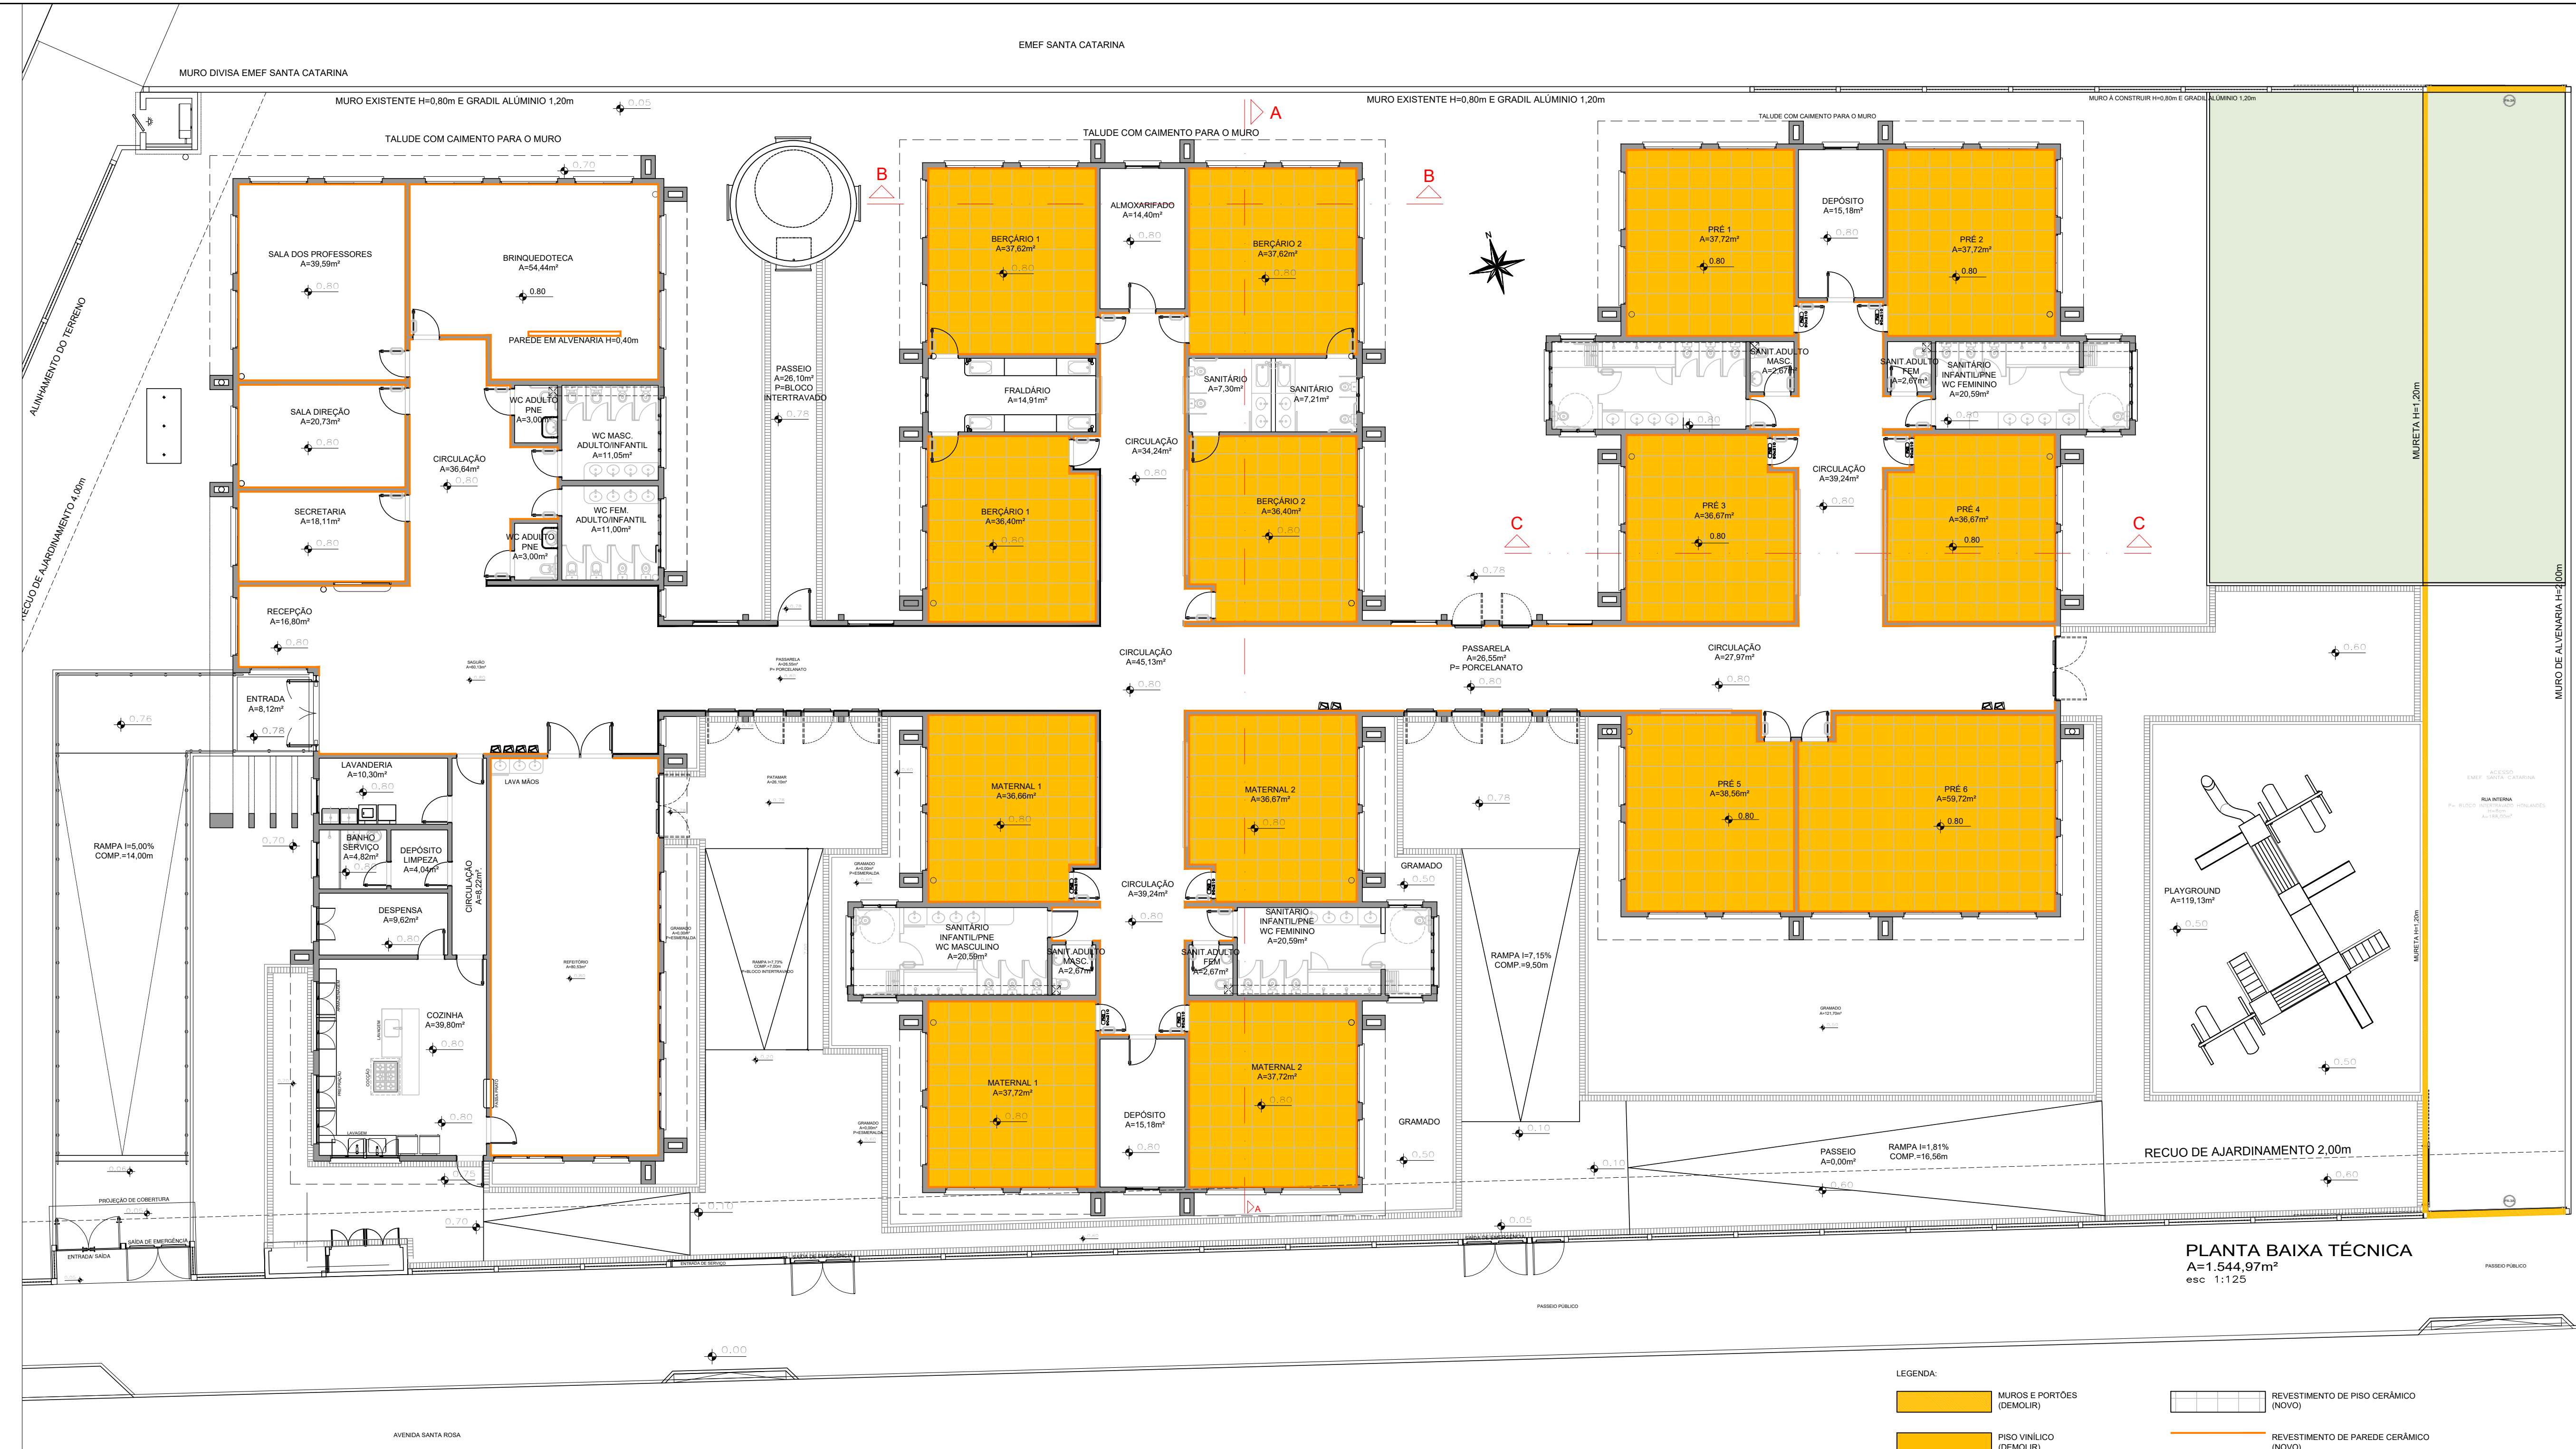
EMEF SANTA CATARINA

MURO DIVISA EMEF SANTA CATARINA

MURO EXISTENTE H=0,80m E GRADIL ALÚMINIO 1,20m

MURO EXISTENTE H=0,80m E GRADIL ALÚMINIO 1,20m

MURO A CONSTRUIR H=0,80m E GRADIL ALÚMINIO 1,20m

TALUDE COM CAIMENTO PARA O MURO

TALUDE COM CAIMENTO PARA O MURO

TALUDE COM CAIMENTO PARA O MURO

A

B

B

SALA DOS PROFESSORES
A=39,59m²
0.80

BRINQUEDOTECA
A=54,44m²
0.80

PAREDE EM ALVENARIA H=0,40m

PASSEIO
A=26,10m²
P=BLOCO INTERTRAVADO
0.78

BERÇÁRIO 1
A=37,62m²
0.80

ALMOXARIFADO
A=14,40m²
0.80

BERÇÁRIO 2
A=37,62m²
0.80

PRÉ 1
A=37,72m²
0.80

DEPÓSITO
A=15,18m²
0.80

PRÉ 2
A=37,72m²
0.80

ALINHAMENTO DO TERRENO

RECUO DE AJARDINAMENTO 4,00m

SALA DIREÇÃO
A=20,73m²
0.80

WC ADULTO
PNE
A=3,00m²

WC MASC.
ADULTO/INFANTIL
A=11,05m²

FRALDÁRIO
A=14,91m²

SANITÁRIO
A=7,30m²

SANITÁRIO
A=7,21m²

SANIT ADULTO
MASC.
A=2,67m²

SANIT ADULTO
FEM
A=2,67m²

SANITÁRIO
INFANTIL/PNE
WC FEMININO
A=20,59m²
0.80

0.80

CIRCULAÇÃO
A=36,64m²
0.80

CIRCULAÇÃO
A=34,24m²
0.80

CIRCULAÇÃO
A=39,24m²
0.80

MURETA H=1,20m

SECRETARIA
A=18,11m²
0.80

WC FEM.
ADULTO/INFANTIL
A=11,00m²

WC ADULTO
PNE
A=3,00m²

BERÇÁRIO 1
A=36,40m²
0.80

BERÇÁRIO 2
A=36,40m²
0.80

C

PRÉ 3
A=36,67m²
0.80

PRÉ 4
A=36,67m²
0.80

C

0.78

MURO DE ALVENARIA H=2,00m

RECEPÇÃO
A=16,80m²
0.80

SAGUÃO

PASSARELA
P= PORCELANATO

CIRCULAÇÃO
A=45,13m²
0.80

PASSARELA
A=26,55m²
P= PORCELANATO
0.80

CIRCULAÇÃO
A=27,97m²
0.80

0.60

ENTRADA
A=8,12m²
0.78

0.76

LAVANDERIA
A=10,30m²
0.80

LAVA MÃOS

PATAMAR

MATERNAL 1
A=36,66m²
0.80

MATERNAL 2
A=36,67m²
0.80

0.78

PRÉ 5
A=38,56m²
0.80

PRÉ 6
A=59,72m²
0.80

0.70

RAMPA I=5,00%
COMP.=14,00m

BANHO
SERVIÇO
A=4,82m²
0.80

DEPÓSITO
LIMPEZA
A=4,04m²

CIRCULAÇÃO
A=8,22m²

GRAMADO
P=ESMERALDA

GRAMADO

0.50

PLAYGROUND
A=119,13m²
0.50

DESPENSA
A=9,62m²
0.80

REFEITORIO

RAMPA
P=BLOCO INTERTRAVADO

CIRCULAÇÃO
A=39,24m²
0.80

SANITÁRIO
INFANTIL/PNE
WC MASCULINO
A=20,59m²

SANIT ADULTO
MASC.
A=2,67m²

SANIT ADULTO
FEM
A=2,67m²

SANITÁRIO
INFANTIL/PNE
WC FEMININO
A=20,59m²

RAMPA I=7,15%
COMP.=9,50m

MURETA H=1,20m

COZINHA
A=39,80m²
0.80

0.80

MATERNAL 1
A=37,72m²
0.80

DEPÓSITO
A=15,18m²
0.80

MATERNAL 2
A=37,72m²
0.80

GRAMADO

0.50

0.10

0.10

PASSEIO
A=0,00m²

RAMPA I=1,81%
COMP.=16,56m

0.60

RECUO DE AJARDINAMENTO 2,00m

0.60

LAVAGEM

PROJEÇÃO DE COBERTURA

0.05

0.70

0.10

0.05

A

ENTRADA/ SAÍDA

SAÍDA DE EMERGÊNCIA

ENTRADA DE SERVIÇO

SAÍDA DE EMERGÊNCIA

SAÍDA DE EMERGÊNCIA

PLANTA BAIXA TÉCNICA
A=1.544,97m²
esc 1:125

PASSEIO PÚBLICO

PASSEIO PÚBLICO

0.00

AVENIDA SANTA ROSA

LEGENDA:

MUROS E PORTÕES
(DEMOLIR)

PISO VINÍLICO
(DEMOLIR)

REVESTIMENTO DE PISO CERÂMICO
(NOVO)

REVESTIMENTO DE PAREDE CERÂMICO
(NOVO)